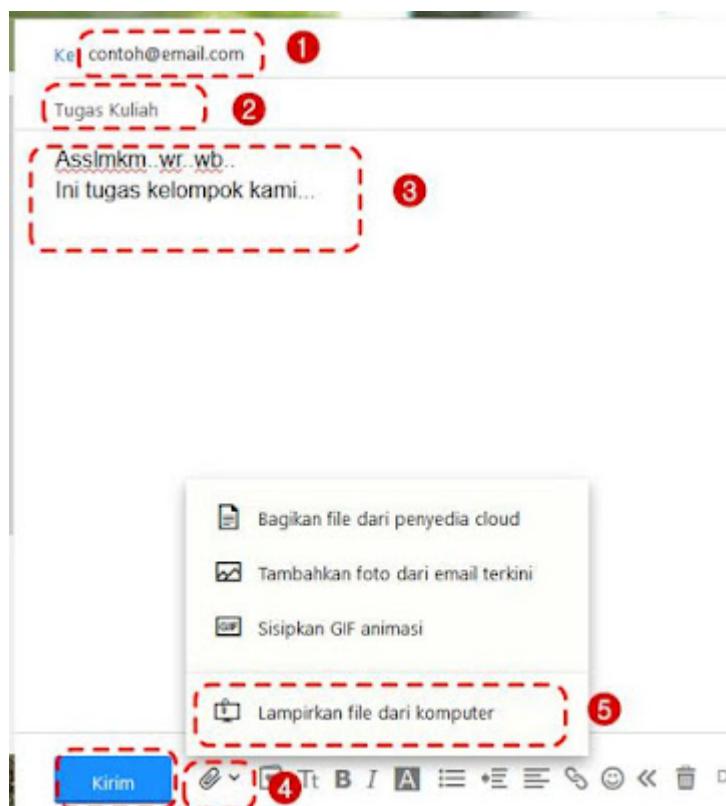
Ke contoh@email.com 1

Tugas Kuliah 2

Asslmkm..wr..wb..
Ini tugas kelompok kami... 3

Bagikan file dari penyedia cloud

Tambahkan foto dari email terkini

GIF Sisipkan GIF animasi

Lampirkan file dari komputer 5

Kirim 4 Tt B I A